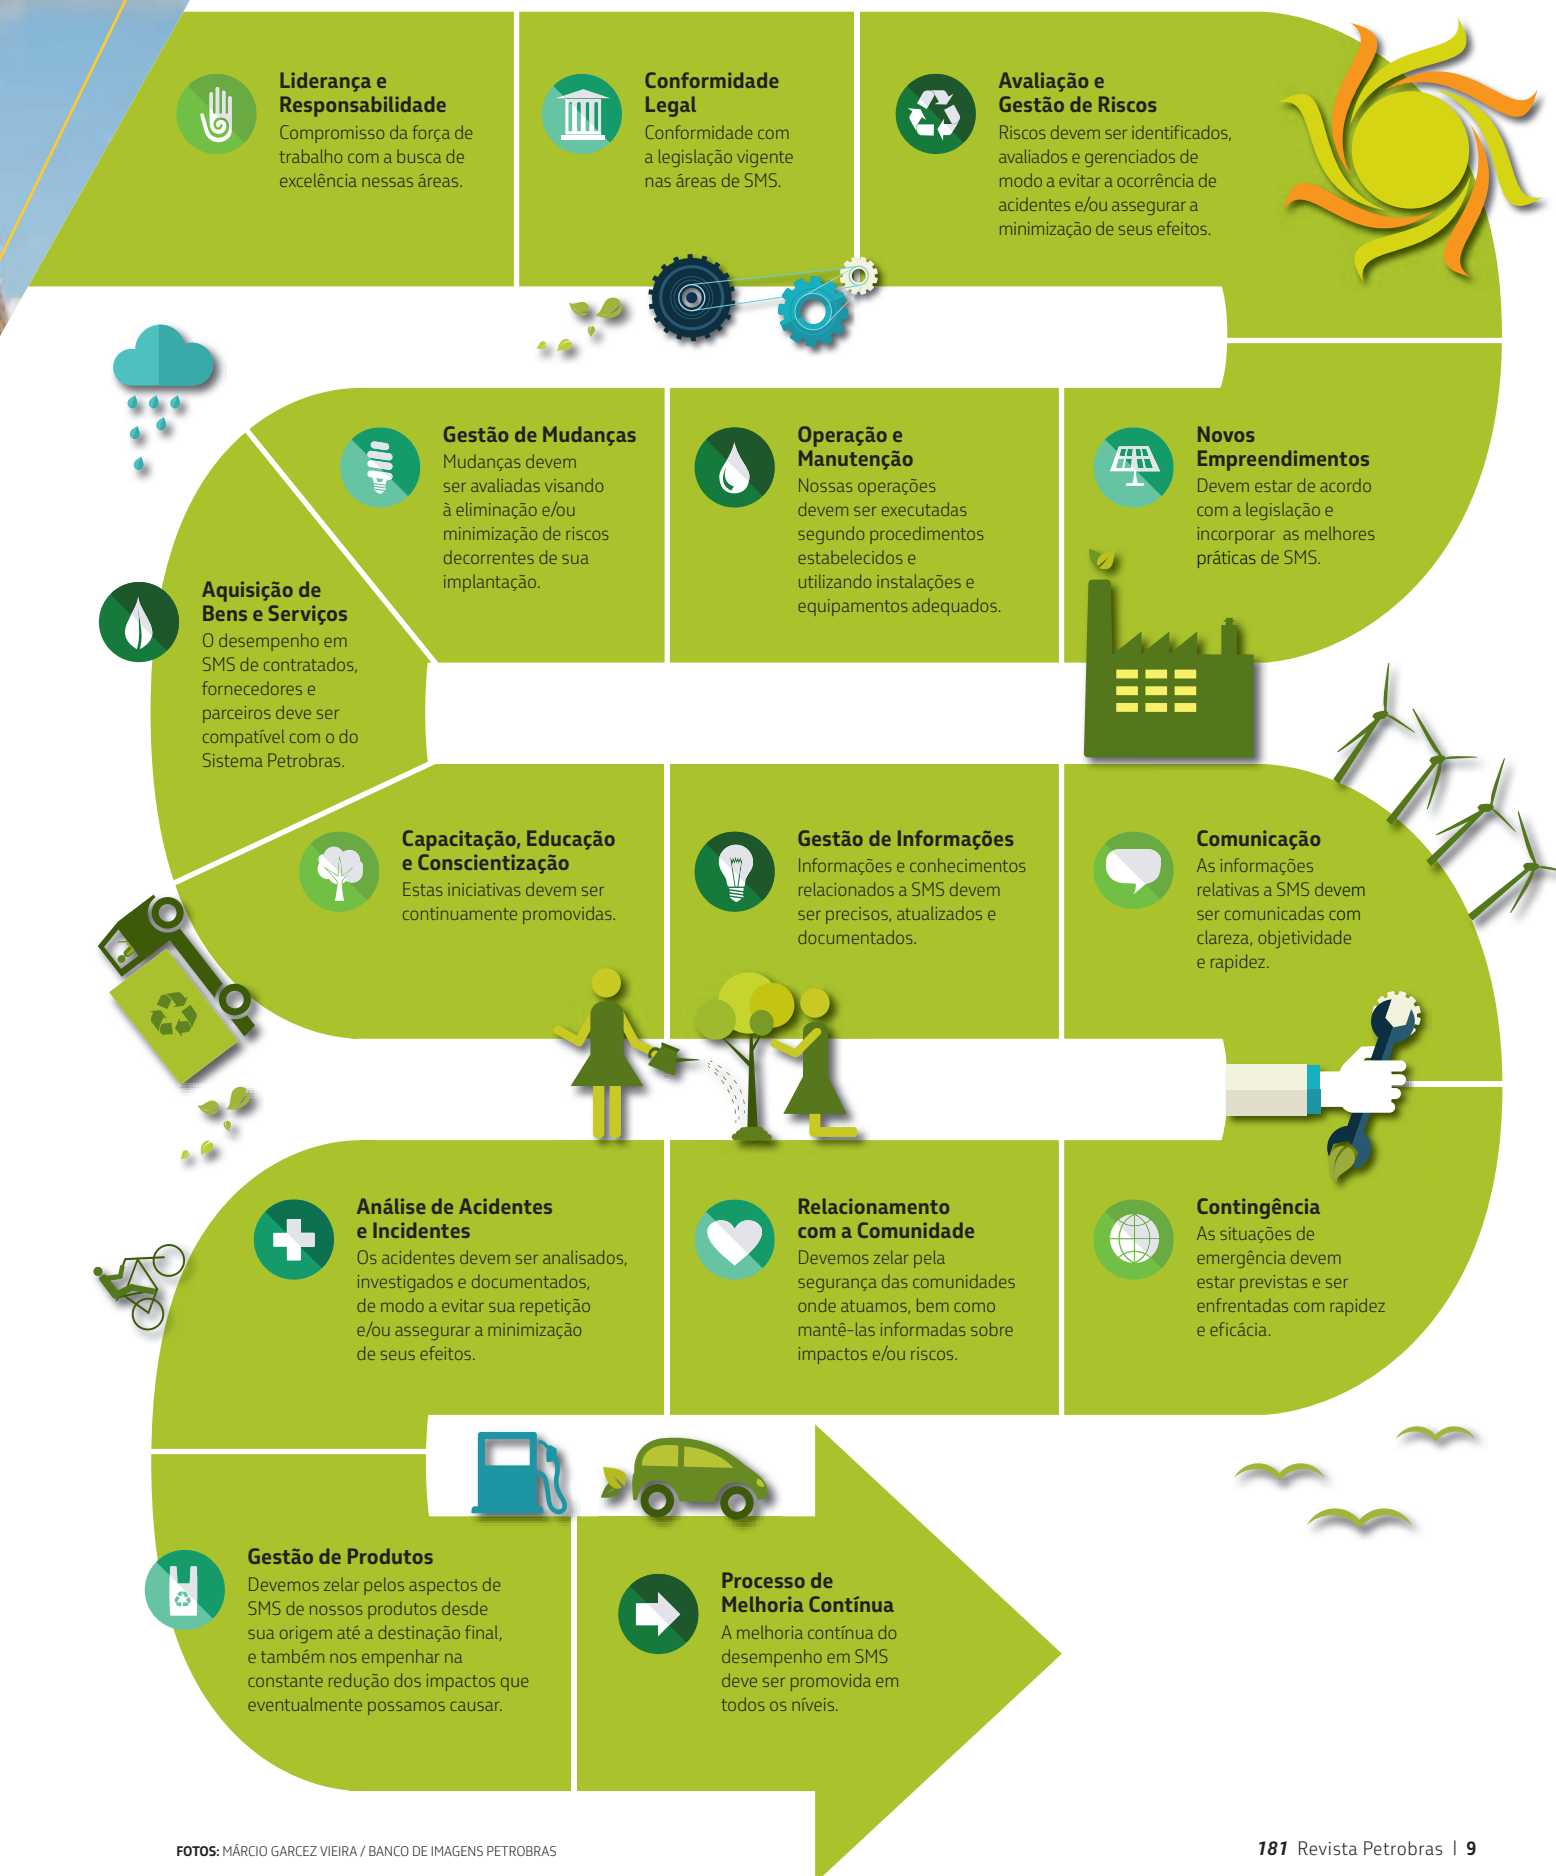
Liderança e Responsabilidade
Compromisso da força de trabalho com a busca de excelência nessas áreas.

Conformidade Legal
Conformidade com a legislação vigente nas áreas de SMS.

Avaliação e Gestão de Riscos
Riscos devem ser identificados, avaliados e gerenciados de modo a evitar a ocorrência de acidentes e/ou assegurar a minimização de seus efeitos.

Gestão de Mudanças
Mudanças devem ser avaliadas visando à eliminação e/ou minimização de riscos decorrentes de sua implantação.

Operação e Manutenção
Nossas operações devem ser executadas segundo procedimentos estabelecidos e utilizando instalações e equipamentos adequados.

Novos Empreendimentos
Devem estar de acordo com a legislação e incorporar as melhores práticas de SMS.

Aquisição de Bens e Serviços
O desempenho em SMS de contratados, fornecedores e parceiros deve ser compatível com o do Sistema Petrobras.

Capacitação, Educação e Conscientização
Estas iniciativas devem ser continuamente promovidas.

Gestão de Informações
Informações e conhecimentos relacionados a SMS devem ser precisos, atualizados e documentados.

Comunicação
As informações relativas a SMS devem ser comunicadas com clareza, objetividade e rapidez.

Análise de Acidentes e Incidentes
Os acidentes devem ser analisados, investigados e documentados, de modo a evitar sua repetição e/ou assegurar a minimização de seus efeitos.

Relacionamento com a Comunidade
Devemos zelar pela segurança das comunidades onde atuamos, bem como mantê-las informadas sobre impactos e/ou riscos.

Contingência
As situações de emergência devem estar previstas e ser enfrentadas com rapidez e eficácia.

Gestão de Produtos
Devemos zelar pelos aspectos de SMS de nossos produtos desde sua origem até a destinação final, e também nos empenhar na constante redução dos impactos que eventualmente possamos causar.

Processo de Melhoria Contínua
A melhoria contínua do desempenho em SMS deve ser promovida em todos os níveis.

FOTOS: MÁRCIO GARCEZ VIEIRA / BANCO DE IMAGENS PETROBRAS

181 Revista Petrobras | 9